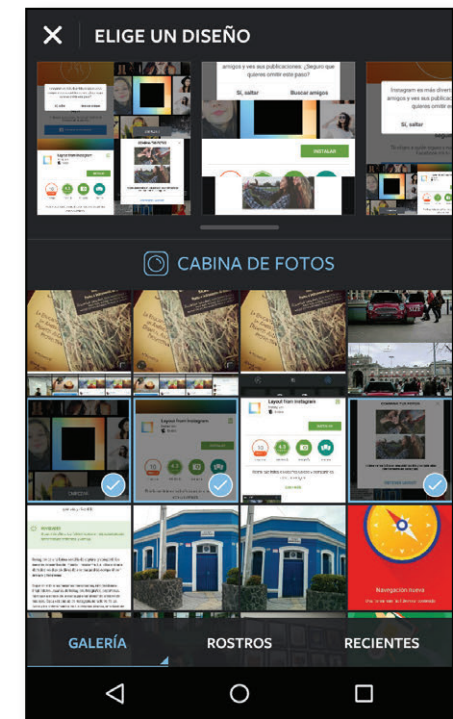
ELIGE UN DISEÑO

amigos y ver sus publicaciones. ¿Seguro que quieres omitir este paso?

Sí, saltar

Buscar amigos

INSTALAR

Instagram es más divertido con amigos y ver sus publicaciones

Sí, saltar

CABINA DE FOTOS

Layout from Instagram

Navegación nueva

GALERÍA

ROSTROS

RECIENTES